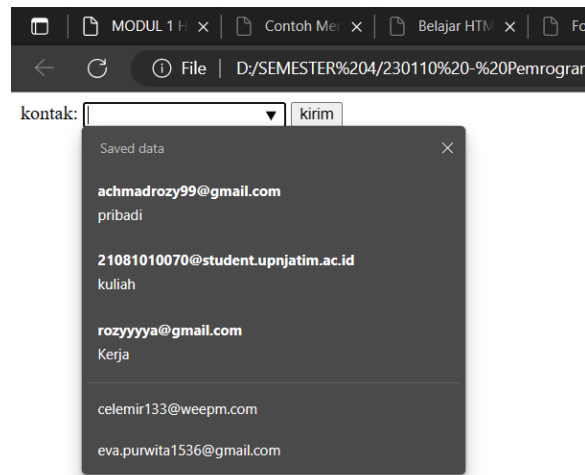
MODUL 1 H × | Contoh Mer × | Belajar HTM × | Fo

File | D:/SEMESTER%204/230110%20-%20Pemrogran

kontak: kirim

Saved data

achmadrozy99@gmail.com
pribadi

21081010070@student.upnjatim.ac.id
kuliah

rozyyyya@gmail.com
Kerja

celemir133@weepm.com

eva.purwita1536@gmail.com